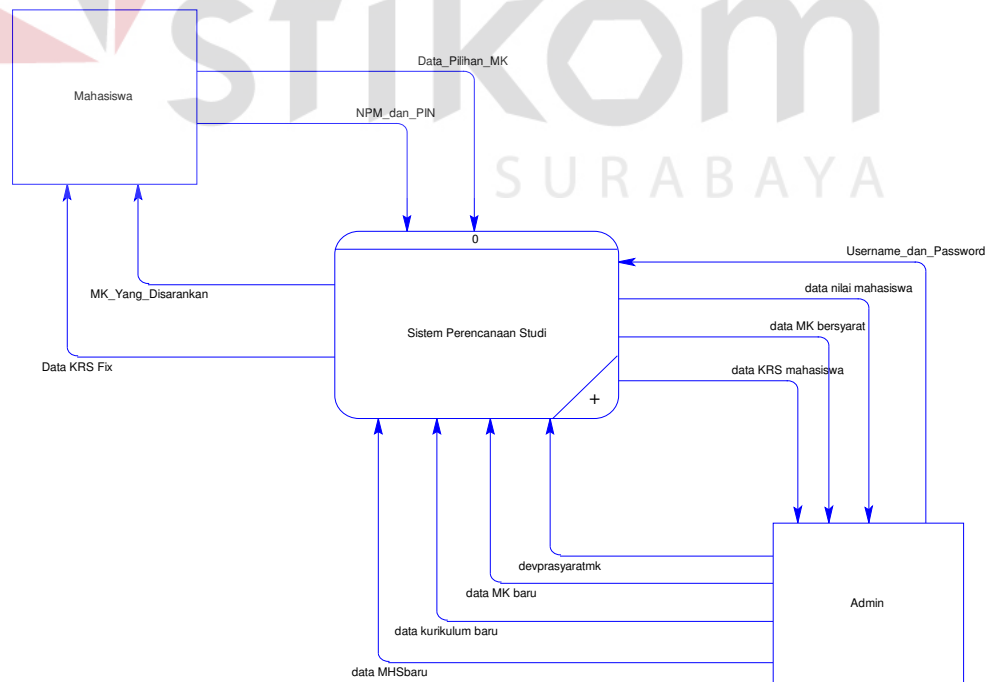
STIKOM
SURABAYA

Mahasiswa

Data_Pilihan_MK

NPM_dan_PIN

0

Username_dan_Password

MK_Yang_Disarankan

data nilai mahasiswa

data MK bersyarat

Sistem Perencanaan Studi

Data KRS Fix

data KRS mahasiswa

+

devprasyaratmk

data MK baru

Admin

data kurikulum baru

data MHSbaru